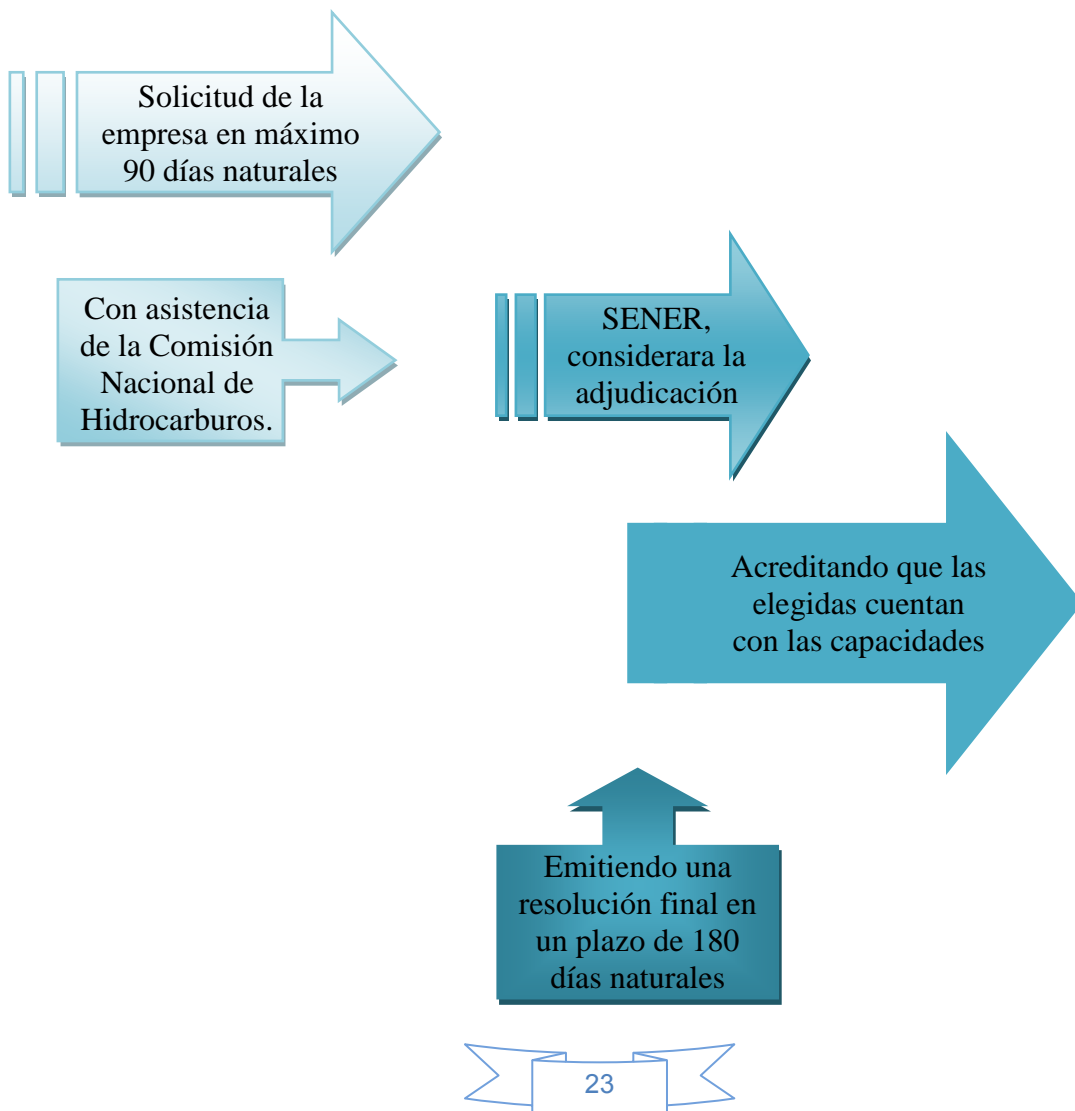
Solicitud de la empresa en máximo 90 días naturales

Con asistencia de la Comisión Nacional de Hidrocarburos.

SENER, considerara la adjudicación

Acreditando que las elegidas cuentan con las capacidades

Emitiendo una resolución final en un plazo de 180 días naturales

23